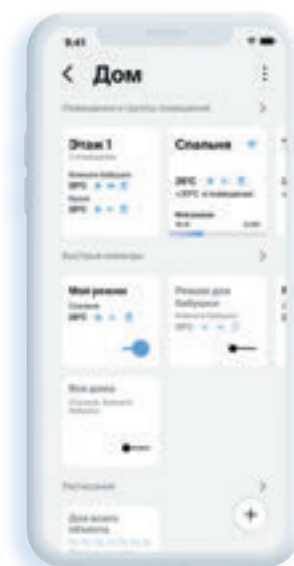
9:41

< Дом

Помещения и группы помещений >

Этаж 1
2 помещения
Комната бабушки
28°C
Кухня
28°C

Спальня
28°C
+28°C в помещении
Мой режим

Быстрые команды >

Мой режим
Спальня
28°C

Режим для бабушки
Комната бабушки
28°C

Все дома
Спальня, Комната бабушки

Расписания >

Для всего объекта

+